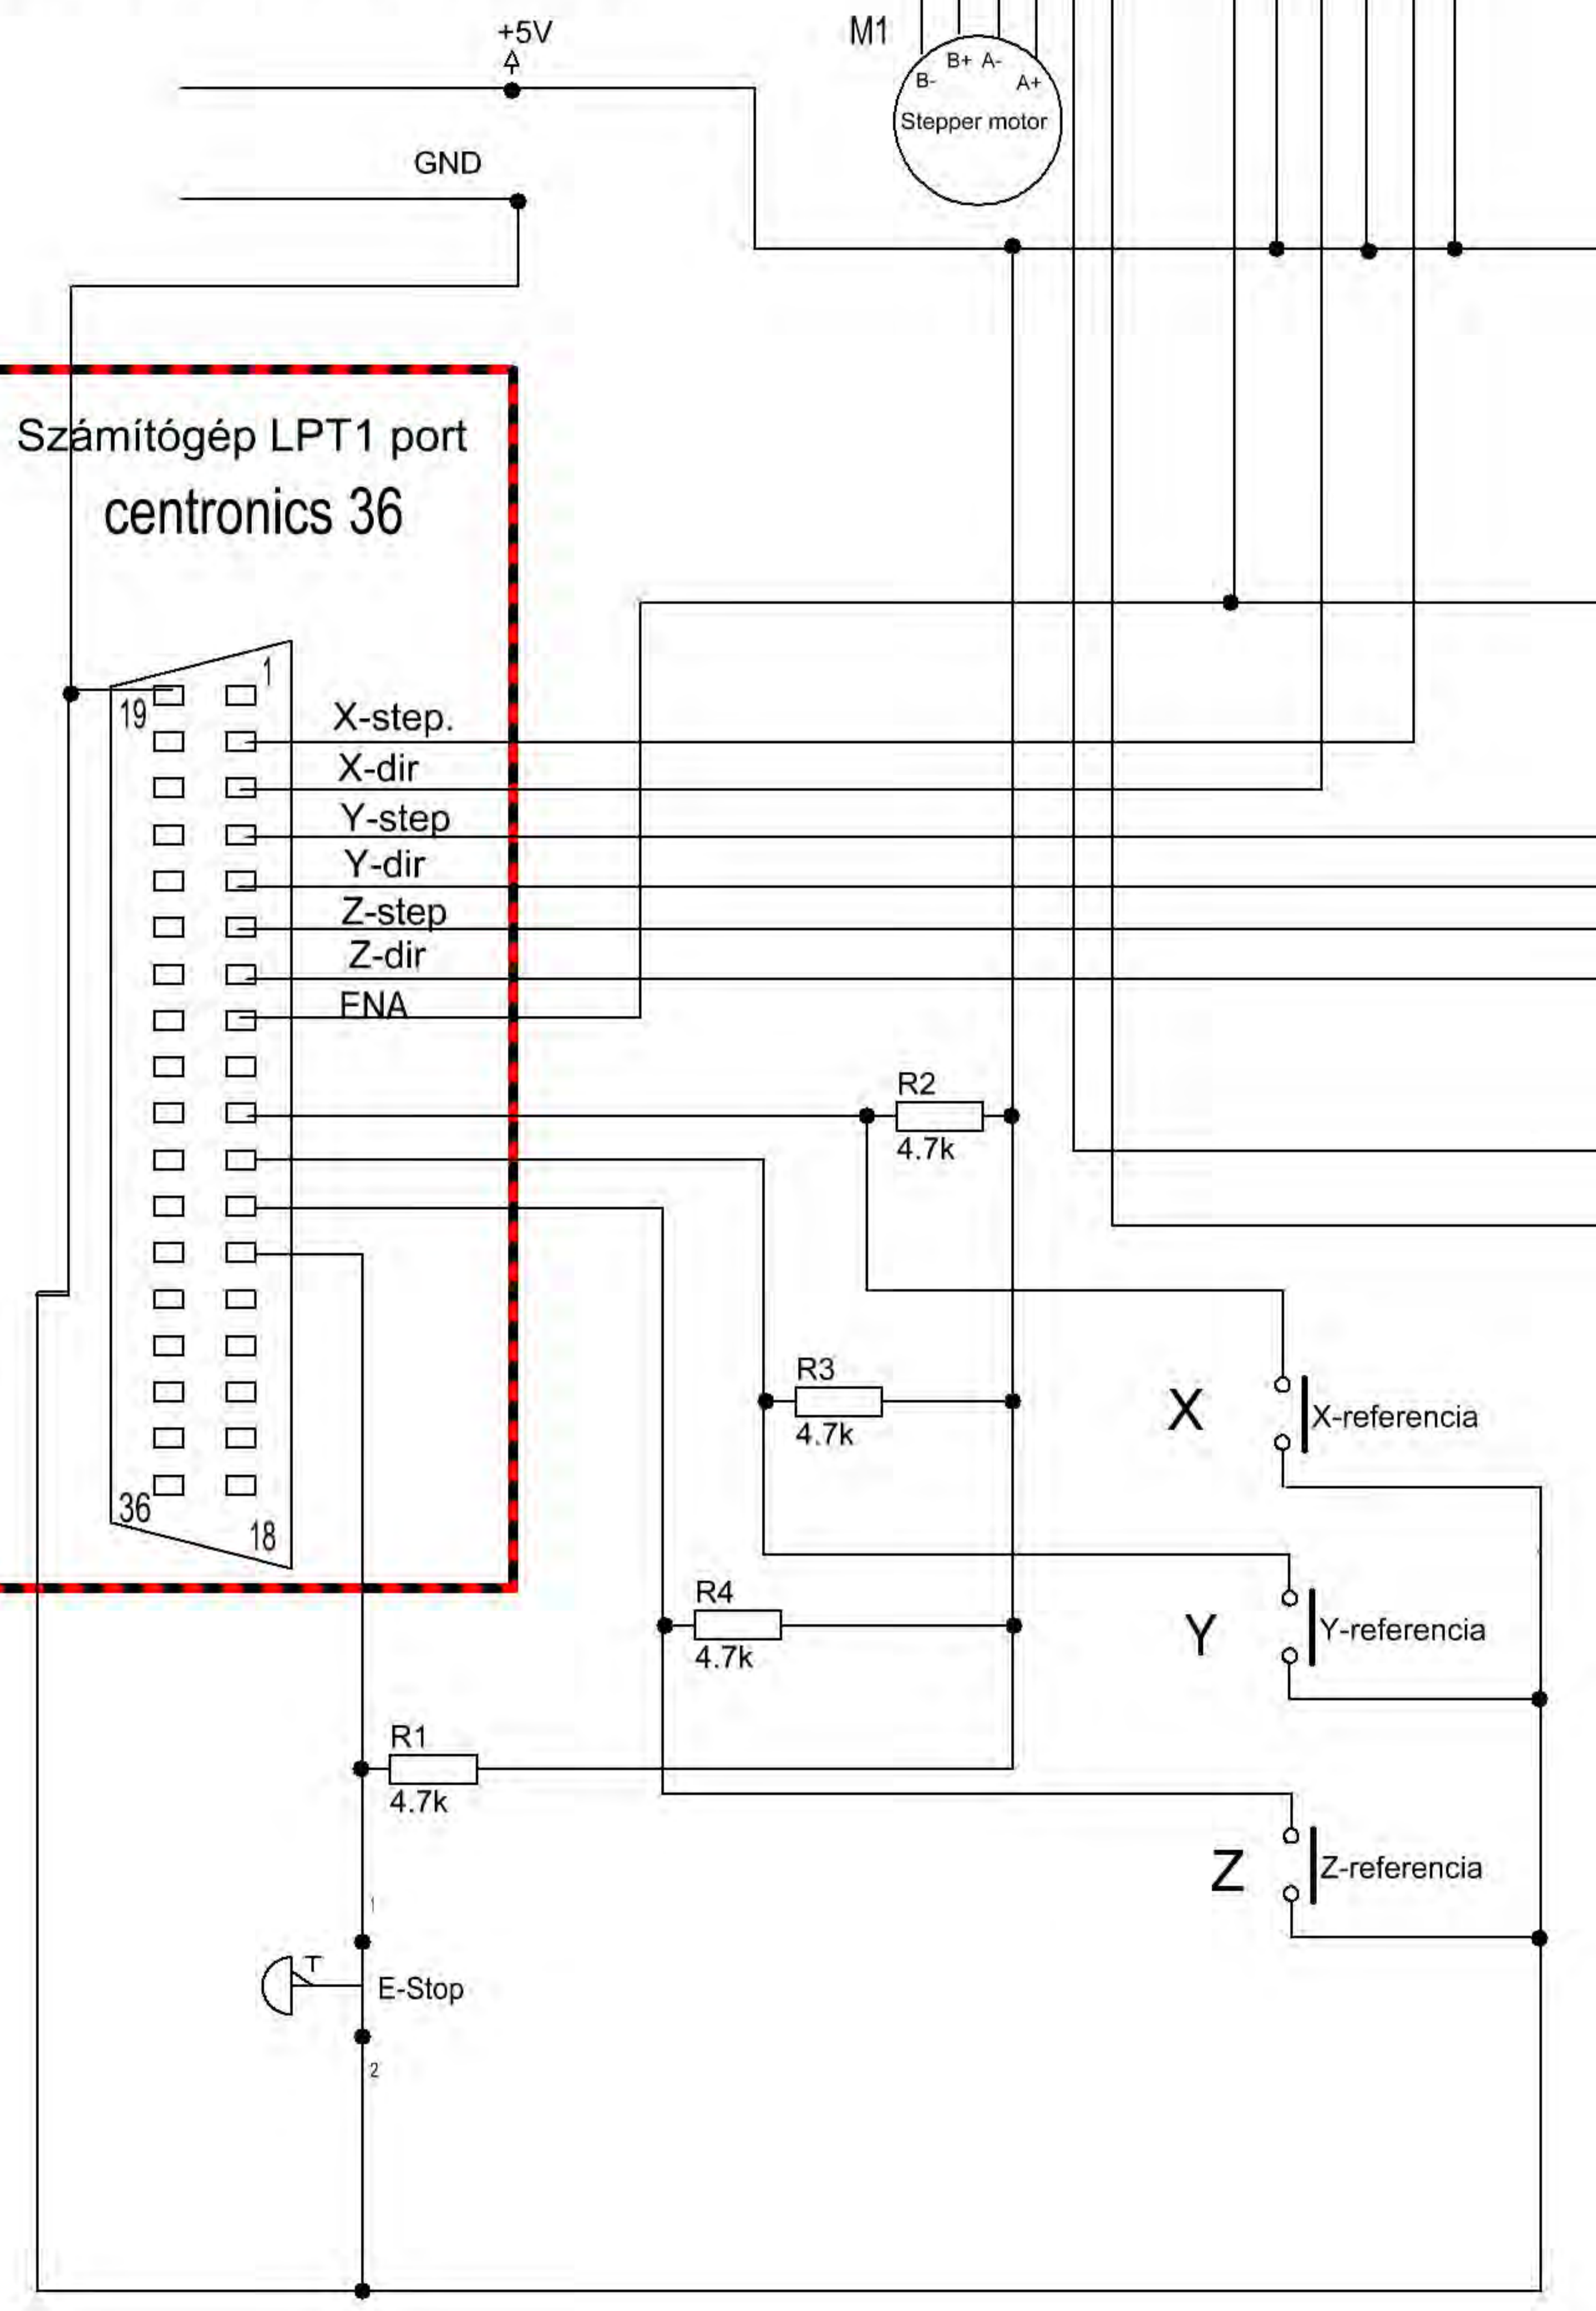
+5V
M1
B+ A-
B-
A+
Stepper motor
GND

Számítógép LPT1 port
centronics 36

1
19
X-step.
X-dir
Y-step
Y-dir
Z-step
Z-dir
ENA
36
18

R2
4.7k
R3
4.7k
R4
4.7k
R1
4.7k

X
X-referencia
Y
Y-referencia
Z
Z-referencia

1
T
E-Stop
2